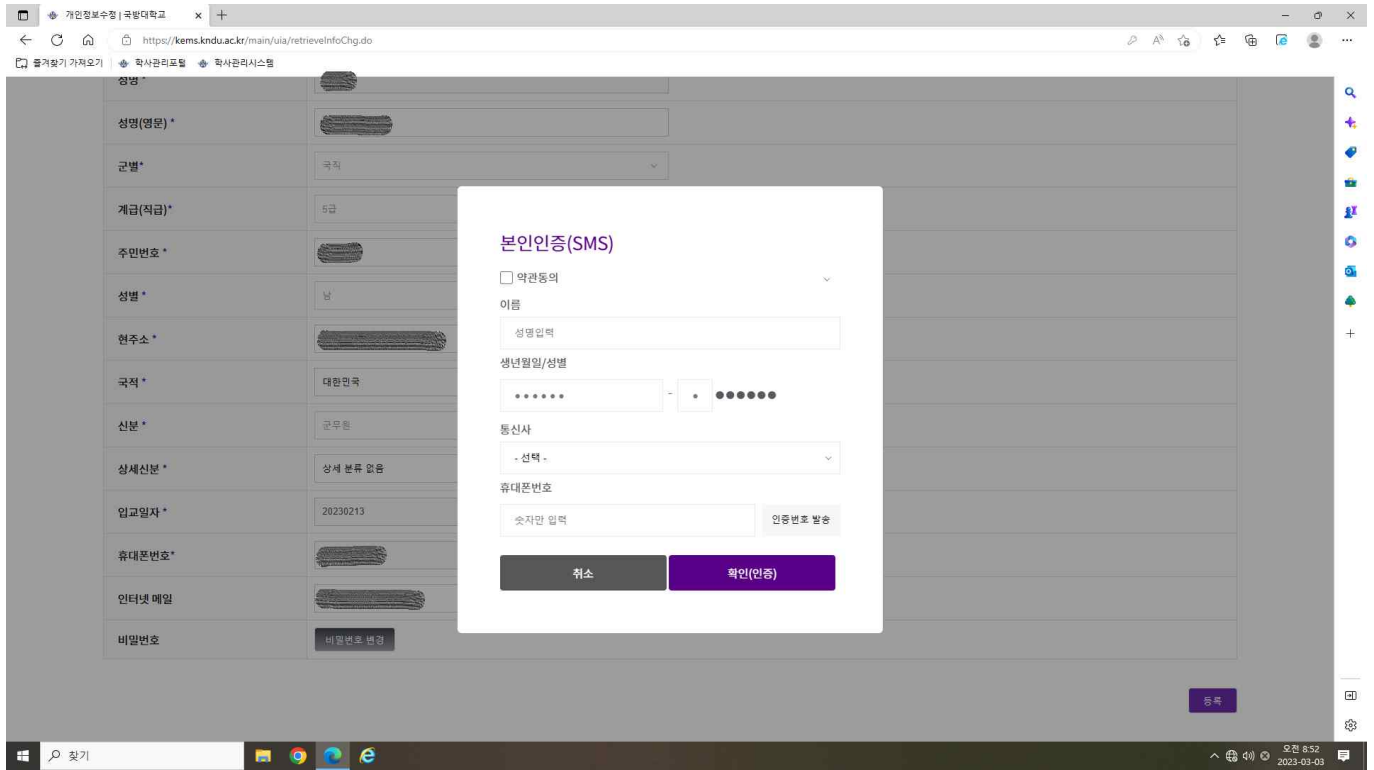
개인정보수정 | 국방대학교 ×
https://kems.kndu.ac.kr/main/uia/retrieveInfoChg.do
즐겨찾기 가져오기 학사관리포털 학사관리시스템

성명 *
성명(영문) *
군별* 국직
계급(직급)* 5급
주민번호 *
성별 * 남
현주소 *
국적 * 대한민국
신분 * 군무원
상세신분 * 상세 분류 없음
입교일자 * 20230213
휴대폰번호*
인터넷 메일
비밀번호 비밀번호 변경

본인인증(SMS)
약관동의
이름
성명입력
생년월일/성별
•••••• - • ••••••
통신사
- 선택 -
휴대폰번호
숫자만 입력
인증번호 발송
취소
확인(인증)

등록

찾기
오전 8:52
2023-03-03